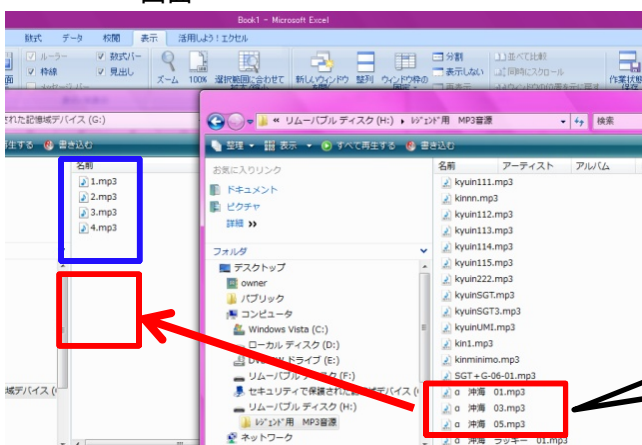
Book1 - Microsoft Excel

数式 データ 校閲 表示 活用しよう！エクセル

ルーラー 数式バー 枠線 見出し ズーム 100% 選択範囲に合わせて 新しいウィンドウ 整列 ウィンドウ枠の 分割 表示しない 並べて比較 同時にスクロール 作業状態

された記憶域デバイス (G:)

生する 書き込む

名前
1.mp3
2.mp3
3.mp3
4.mp3

域デバイス (

« リムーバブル ディスク (H:) ▸ ﾚｼﾞｪﾝﾄﾞ用 MP3音源 検索

整理 表示 すべて再生する 書き込む

お気に入りリンク
ドキュメント
ピクチャ
詳細 »

フォルダ
デスクトップ
owner
パブリック
コンピュータ
Windows Vista (C:)
ローカル ディスク (D:)
DVD RW ドライブ (E:)
リムーバブル ディスク (F:)
セキュリティで保護された記憶域デバイス (G:)
リムーバブル ディスク (H:)
ﾚｼﾞｪﾝﾄﾞ用 MP3音源
ネットワーク

名前 アーティスト アルバム
kyuin111.mp3
kinnn.mp3
kyuin112.mp3
kyuin113.mp3
kyuin114.mp3
kyuin115.mp3
kyuin222.mp3
kyuinSGT.mp3
kyuinSGT3.mp3
kyuinUMI.mp3
kin1.mp3
kinminimo.mp3
SGT+G-06-01.mp3
α 沖海 01.mp3
α 沖海 03.mp3
α 沖海 05.mp3
α 沖海 ラッキー 01.mp3